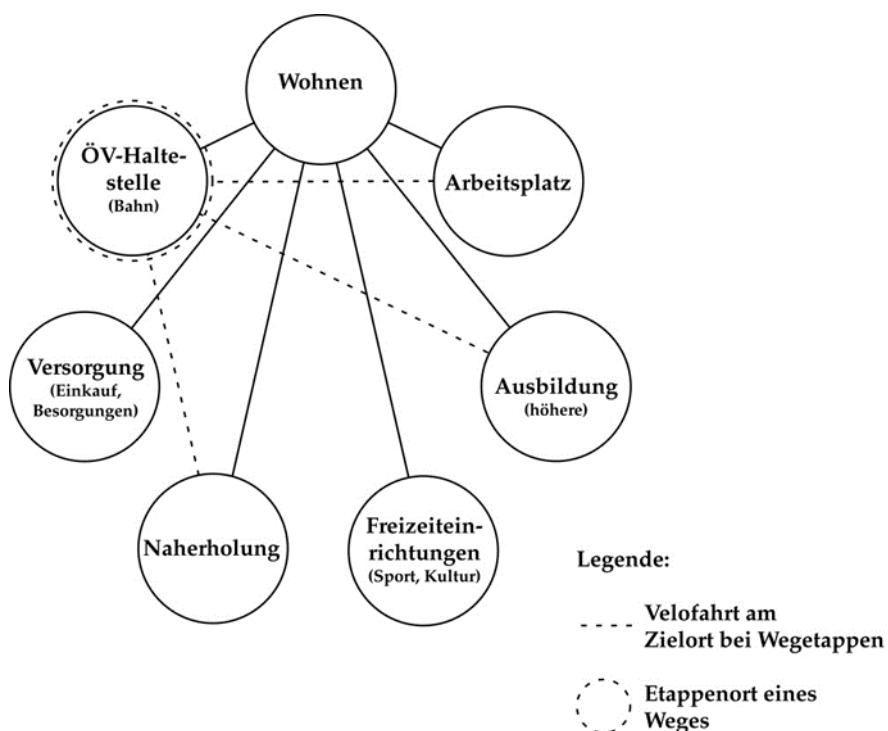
Wohnen

ÖV-Haltestelle
(Bahn)

Arbeitsplatz

Versorgung
(Einkauf, Besorgungen)

Ausbildung
(höhere)

Naherholung

Freizeiteinrichtungen
(Sport, Kultur)

Legende:

Velofahrt am Zielort bei Wegetappen

Etappenort eines Weges